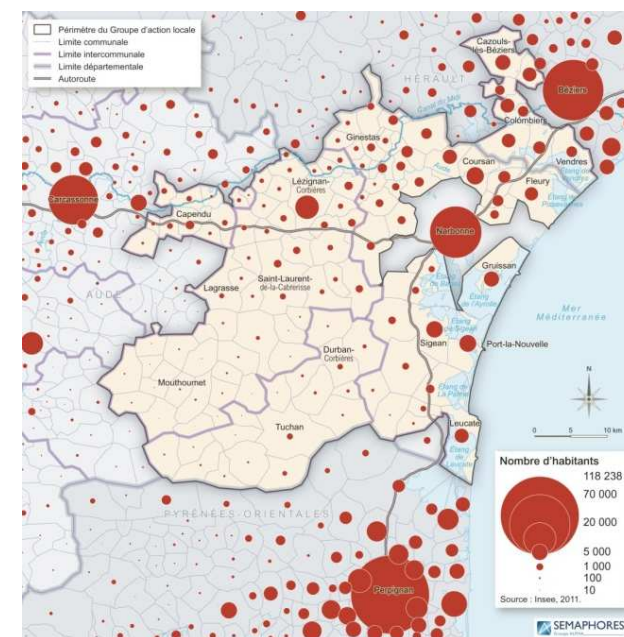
Périmètre du Groupe d'action locale
Limite communale
Limite intercommunale
Limite départementale
Autoroute

HÉRAULT
Cazouls-lès-Béziers
Béziers
Colombiers
Canal du Midi
Ginestas
Coursan
Vendres
Fleury
Lézignan-Corbières
Carcassonne
Capendu
Narbonne
Gruissan
AUDE
Saint-Laurent-de-la-Cabrerisse
Lagrasse
Mer Méditerranée
Sigean
Port-la-Nouvelle
Durban-Corbières
Mouthoumet
Tuchan
Leucate
PYRÉNÉES-ORIENTALES
Perpignan

N
0 5 10 km

Nombre d'habitants
118 238
70 000
20 000
5 000
1 000
100
10
Source : Insee, 2011.

SEMAPHORES